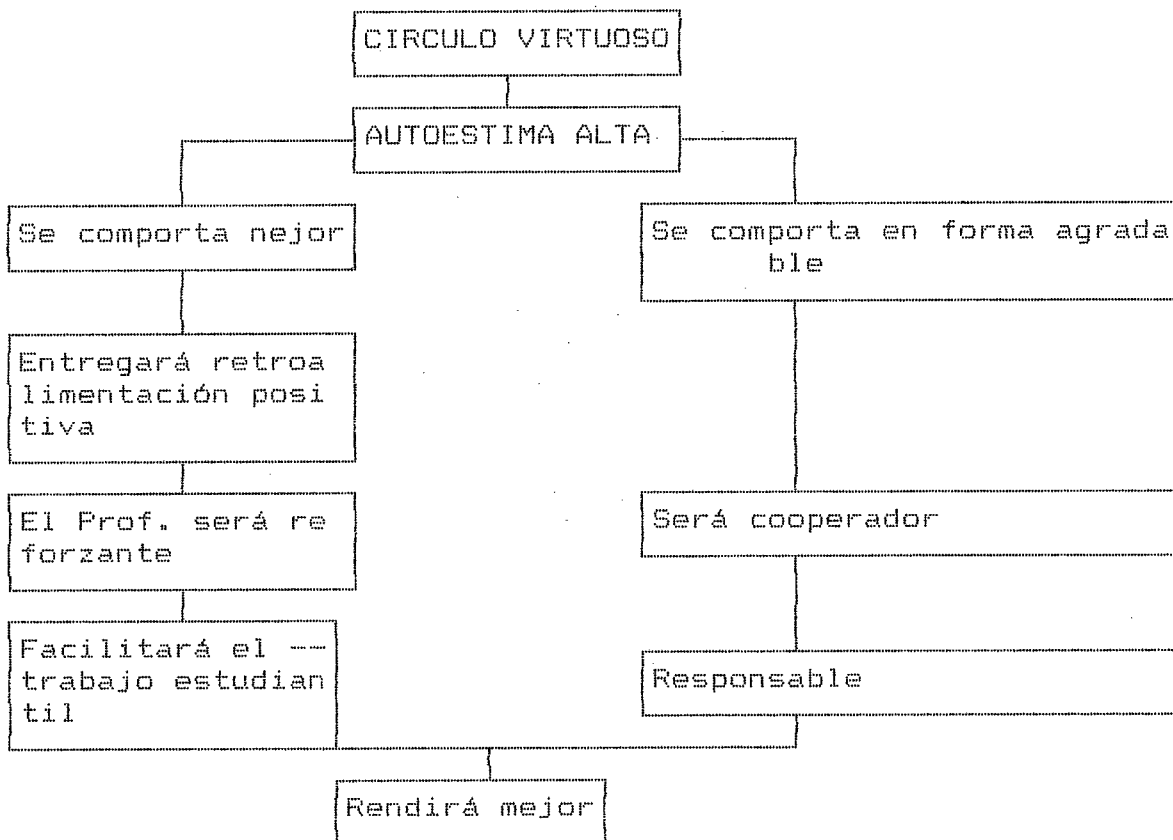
CIRCULO VIRTUOSO

AUTOESTIMA ALTA

Se comporta nejor

Entregará retroalimentación positiva

El Prof. será reforzante

Facilitará el -- trabajo estudiantil

Se comporta en forma agradable

Será cooperador

Responsable

Rendirá mejor